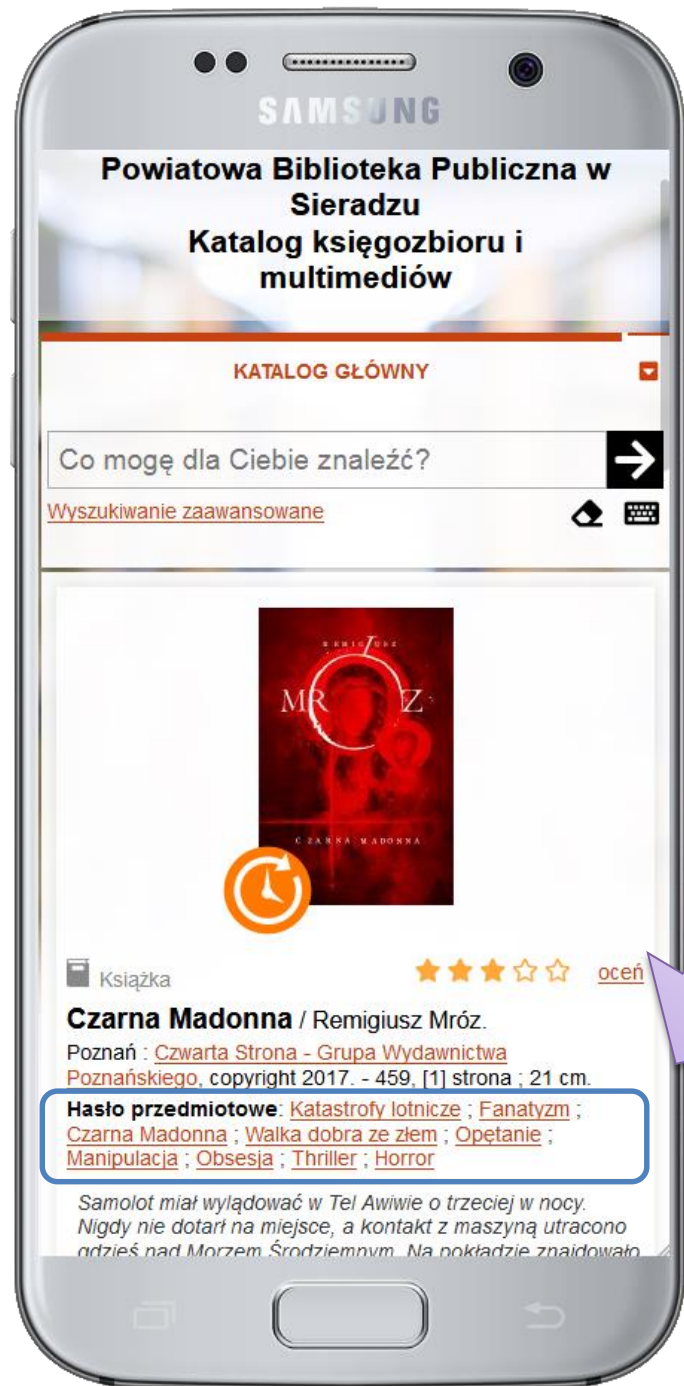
SAMSUNG

Powiatowa Biblioteka Publiczna w Sieradzu
Katalog księgozbioru i multimediów

KATALOG GŁÓWNY

Co mogę dla Ciebie znaleźć?

Wyszukiwanie zaawansowane

REMIGIUSZ MRÓZ
CZARNA MADONNA

Książka

oceń

**Czarna Madonna** / Remigiusz Mróz.

Poznań : Czwarta Strona - Grupa Wydawnictwa Poznańskiego, copyright 2017. - 459, [1] strona ; 21 cm.

**Hasło przedmiotowe**: Katastrofy lotnicze ; Fanatyzm ; Czarna Madonna ; Walka dobra ze złem ; Opętanie ; Manipulacja ; Obsesja ; Thriller ; Horror

*Samolot miał wylądować w Tel Awiwie o trzeciej w nocy. Nigdy nie dotarł na miejsce, a kontakt z maszyną utracono gdzieś nad Morzem Śródziemnym. Na pokładzie znajdowało* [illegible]